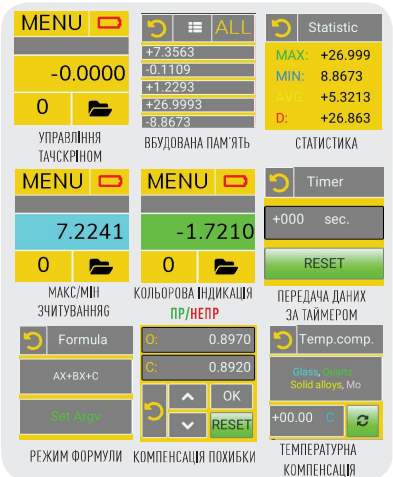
MENU
-0.0000
0
УПРАВЛІННЯ ТАЧСКРІНОМ

ALL
+7.3563
-0.1109
+1.2293
+26.9993
-8.8673
ВБУДОВАНА ПАМ'ЯТЬ

Statistic
MAX: +26.999
MIN: 8.8673
AVG: +5.3213
D: +26.863
СТАТИСТИКА

MENU
7.2241
0
МАКС/МІН ЗЧИТУВАННЯ

MENU
-1.7210
0
КОЛЬОРОВА ІНДИКАЦІЯ
ПР/НЕПР

Timer
+000 sec.
RESET
ПЕРЕДАЧА ДАНИХ ЗА ТАЙМЕРОМ

Formula
AX+BX+C
Set Argv
РЕЖИМ ФОРМУЛИ

O: 0.8970
C: 0.8920
OK
RESET
КОМПЕНСАЦІЯ ПОХИБКИ

Temp.comp.
Glass, Quartz
Solid alloys, Mo
+00.00 C
ТЕМПЕРАТУРНА КОМПЕНСАЦІЯ